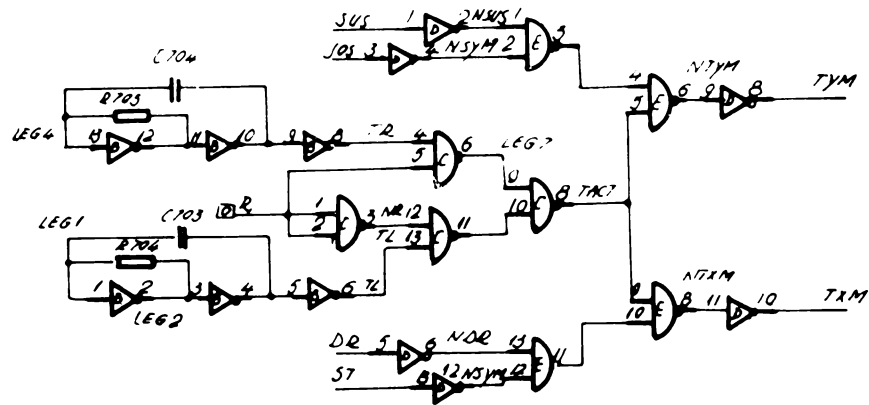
SUS 1 D 2 NSUS 1 E 3
SOS 3 D 4 NSYM 2
C704
R703
LEG4 11 D 12 11 D 10 9 D 8 TR 4 C 6
5
LEG7
4 E 6 9 NTYM D 8 TYM
5
C703 R
1 E 3 NR 12 C 11
2
TL 13
10 C 8 TACT
9
LEG1
R706
1 D 2 3 D 4 5 D 6 TL
LEG2
9 NTXM
10 E 8 11 D 10 TXM
DR 5 D 6 NDR 13 E 11
ST 11 D 12 NSYM 12